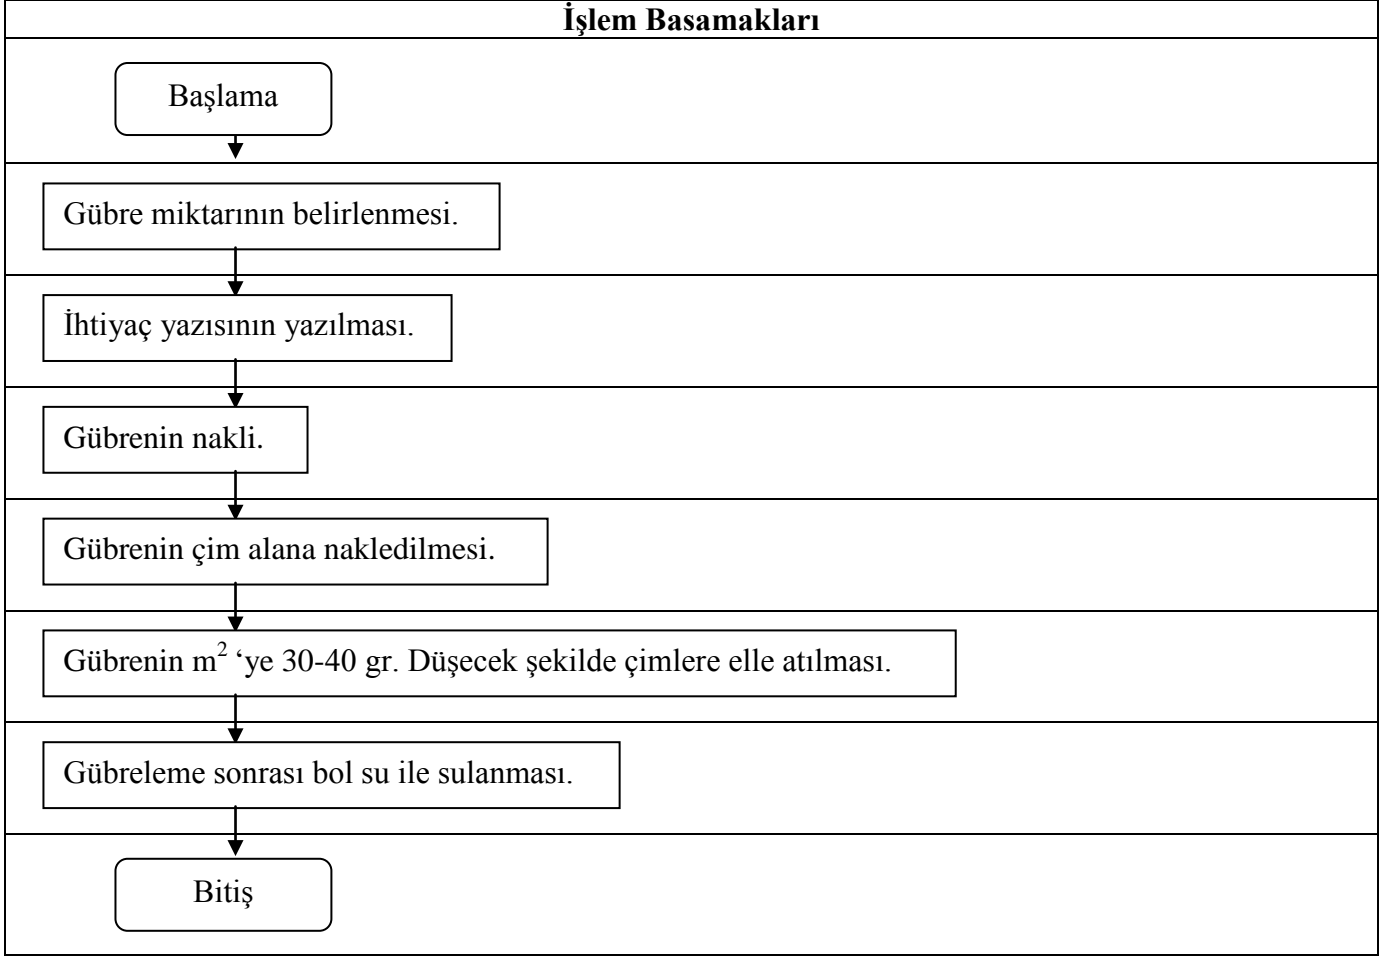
İşlem Basamakları

Başlama

Gübre miktarının belirlenmesi.

İhtiyaç yazısının yazılması.

Gübrenin nakli.

Gübrenin çim alana nakledilmesi.

Gübrenin $m^2$ ‘ye 30-40 gr. Düşecek şekilde çimlere elle atılması.

Gübreleme sonrası bol su ile sulanması.

Bitiş